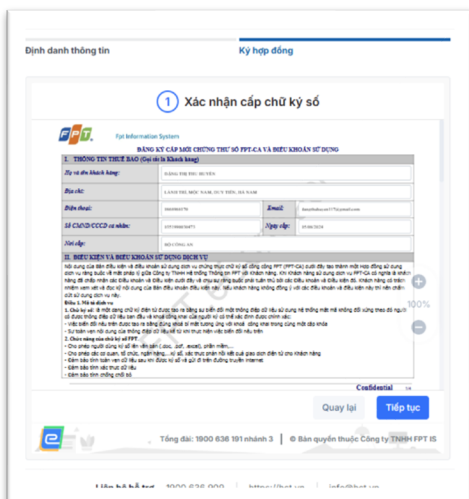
Định danh thông tin

Ký hợp đồng

1 Xác nhận cấp chữ ký số

FPT Information System

ĐĂNG KÝ CẤP MỚI CHỨNG THƯ SỐ FPT-CA VÀ ĐIỀU KHOẢN SỬ DỤNG

I. THÔNG TIN THUÊ BAO (Gọi tắt là Khách hàng)

| Họ và tên khách hàng: | ĐẶNG THỊ THU HUYỀN | | |
|---|---|---|---|
| Địa chỉ: | LAM THƯỢNG, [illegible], DUY TIÊN, HÀ NAM | | |
| Điện thoại: | 0869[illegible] | Email: | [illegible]@gmail.com |
| Số CMND/CCCD và ngày: | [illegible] | Ngày cấp: | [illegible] |
| Nơi cấp: | BỘ CÔNG AN | | |

II. ĐIỀU KIỆN VÀ ĐIỀU KHOẢN SỬ DỤNG DỊCH VỤ

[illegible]

Điều 1. Mô tả dịch vụ

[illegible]

2. Chức năng của chữ ký số FPT

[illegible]

100%

Confidential

Quay lại

Tiếp tục

Tổng đài: 1900 636 191 nhánh 3 | © Bản quyền thuộc Công ty TNHH FPT IS

Liên hệ hỗ trợ 1900 636 090 https://fpt.vn info@fpt.vn